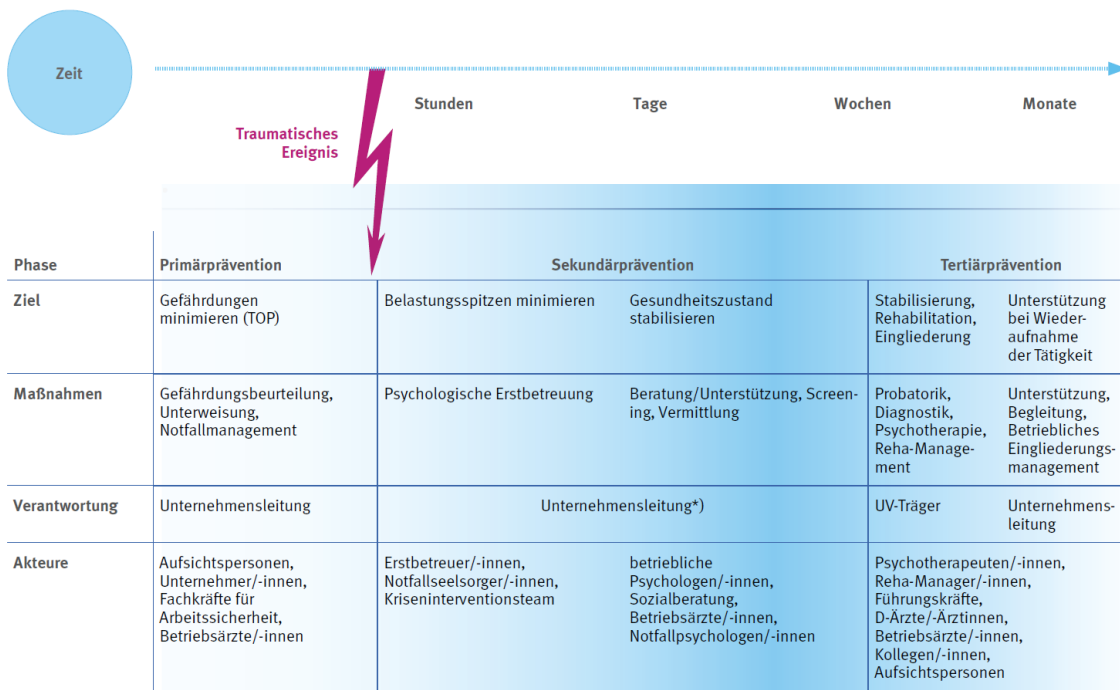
Zeit

Stunden Tage Wochen Monate

Traumatisches Ereignis

| Phase | Primärprävention | Sekundärprävention | | Tertiärprävention | |
|---|---|---|---|---|---|
| Ziel | Gefährdungen minimieren (TOP) | Belastungsspitzen minimieren | Gesundheitszustand stabilisieren | Stabilisierung, Rehabilitation, Eingliederung | Unterstützung bei Wiederaufnahme der Tätigkeit |
| Maßnahmen | Gefährdungsbeurteilung, Unterweisung, Notfallmanagement | Psychologische Erstbetreuung | Beratung/Unterstützung, Screening, Vermittlung | Probatorik, Diagnostik, Psychotherapie, Reha-Management | Unterstützung, Begleitung, Betriebliches Eingliederungsmanagement |
| Verantwortung | Unternehmensleitung | Unternehmensleitung*) | | UV-Träger | Unternehmensleitung |
| Akteure | Aufsichtspersonen, Unternehmer/-innen, Fachkräfte für Arbeitssicherheit, Betriebsärzte/-innen | Erstbetreuer/-innen, Notfallseelsorger/-innen, Kriseninterventionsteam | betriebliche Psychologen/-innen, Sozialberatung, Betriebsärzte/-innen, Notfallpsychologen/-innen | Psychotherapeuten/-innen, Reha-Manager/-innen, Führungskräfte, D-Ärzte/-Ärztinnen, Betriebsärzte/-innen, Kollegen/-innen, Aufsichtspersonen | |